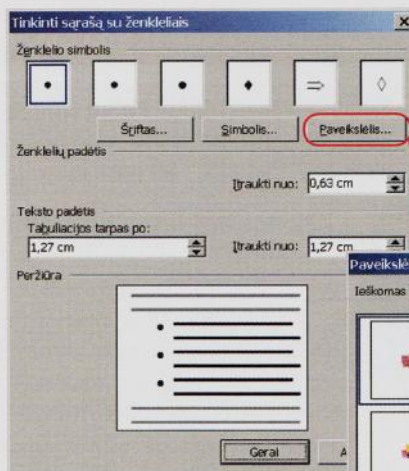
Tinkinti sąrašą su ženkleliais

Ženklelio simbolis

Šriftas... Simbolis... Paveikslėlis...

Ženklelių padėtis

Įtraukti nuo: 0,63 cm

Teksto padėtis

Tabuliacijos tarpas po:

1,27 cm

Įtraukti nuo: 1,27 cm

Peržiūra

Paveikslė

Ieškomas

Gerai A